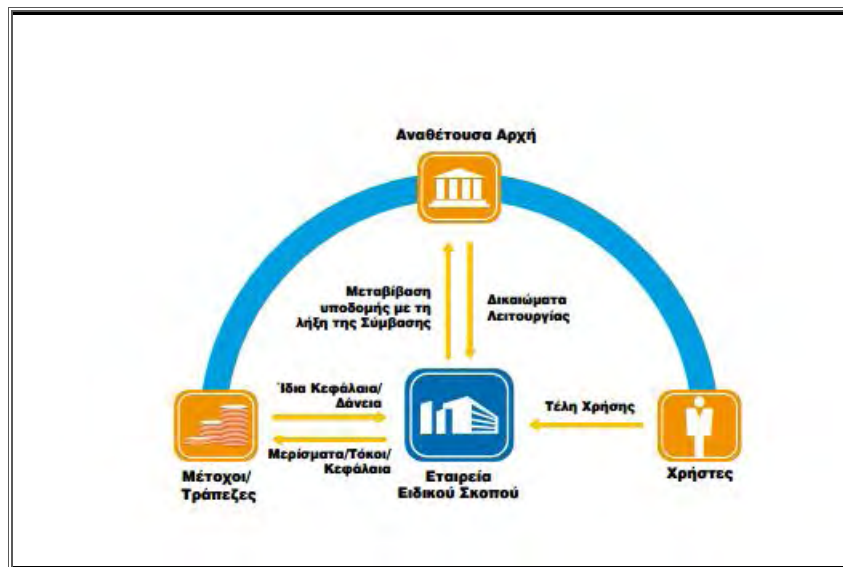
Αναθέτουσα Αρχή

Μεταβίβαση υποδομής με τη λήξη της Σύμβασης

Δικαιώματα Λειτουργίας

Ίδια Κεφάλαια/ Δάνεια

Μερίσματα/Τόκοι/ Κεφάλαια

Τέλη Χρήσης

Μέτοχοι/ Τράπεζες

Εταιρεία Ειδικού Σκοπού

Χρήστες